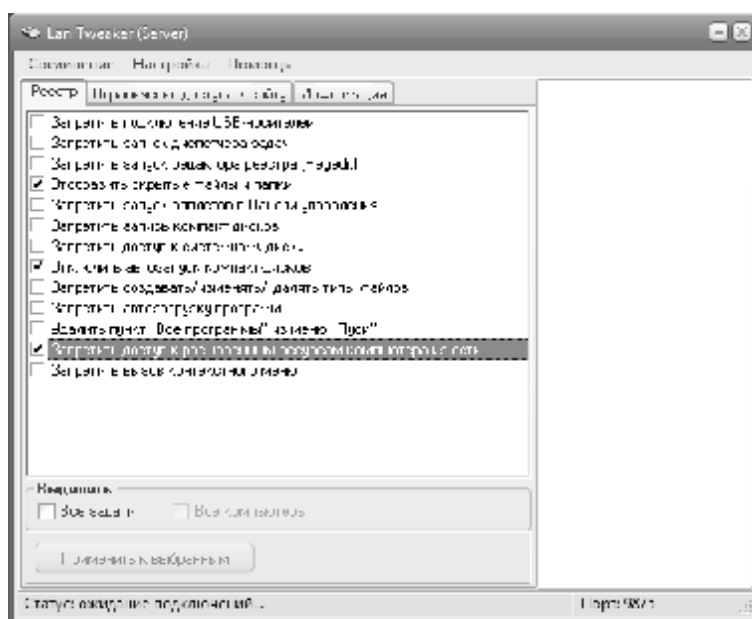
Lan Tweaker (Server)

Соединение Настройки Помощь

Реестр | Ограничения доступа к сайту | Автозагрузка

Запретить подключение USB-носителей
Запретить запуск диспетчера задач
Запретить запуск редактора реестра (regedit)
Отображать скрытые файлы и папки
Запретить запуск элементов Панели управления
Запретить запуск командной строки
Запретить доступ к системному диску
Отключить автозапуск компакт-дисков
Запретить создавать/изменять/удалять файлы
Запретить автозагрузку программ
Удалить пункт "Все программы" из меню "Пуск"
Запретить доступ к ресурсам локальной сети
Запретить вызов контекстного меню

Выделить
Все задачи Все компьютеры

Применить к выбранным

Статус: ожидание подключений... Порт: 9873